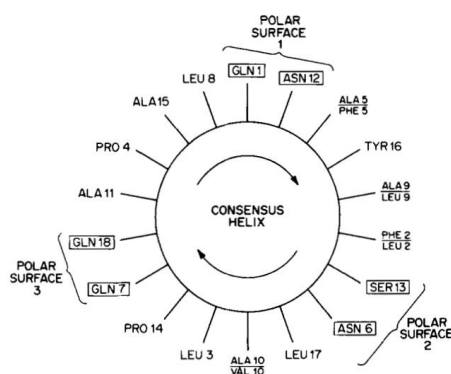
POLAR SURFACE 1

GLN 1

ASN 12

ALA 5
PHE 5

TYR 16

ALA 9
LEU 9

PHE 2
LEU 2

SER 13

ASN 6

POLAR SURFACE 2

LEU 17

ALA 10
VAL 10

LEU 3

PRO 14

GLN 7

GLN 18

POLAR SURFACE 3

ALA 11

PRO 4

ALA 15

LEU 8

CONSENSUS HELIX